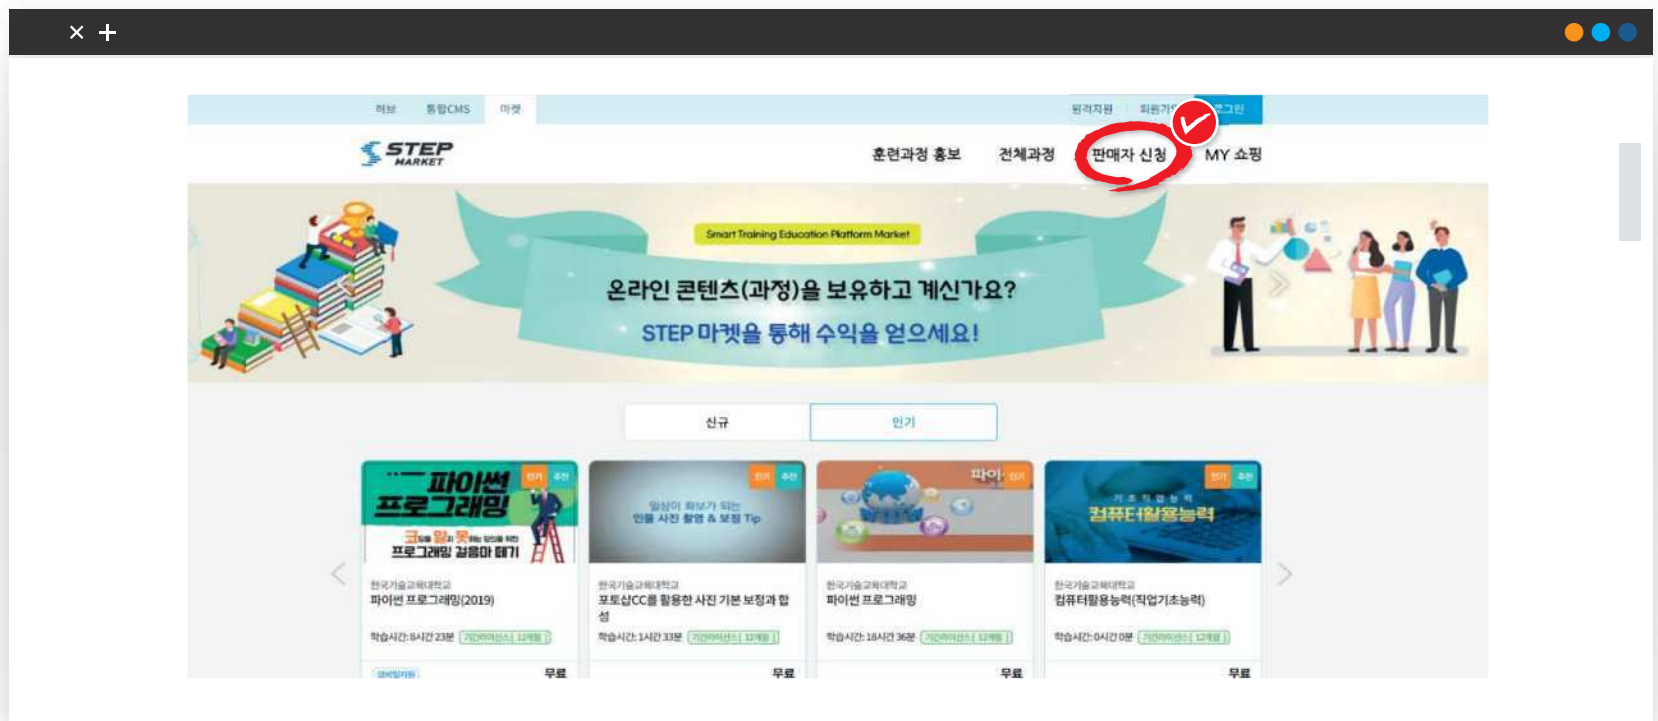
허브 통합CMS 마켓

원격지원 회원가입 로그인

STEP MARKET

훈련과정 홍보 전체과정 판매자 신청 MY 쇼핑

Smart Training Education Platform Market

온라인 콘텐츠(과정)을 보유하고 계신가요?

STEP 마켓을 통해 수익을 얻으세요!

신규 인기

파이썬 프로그래밍
코딩 입문 프로그래밍 길잡이 되기
인기 추천
한국기술교육대학교
파이썬 프로그래밍(2019)
학습시간: 8시간 23분 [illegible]
무료

일상이 화보가 되는 인물 사진 촬영 & 보정 Tip
인기 추천
한국기술교육대학교
포토샵CC를 활용한 사진 기본 보정과 합성
학습시간: 1시간 33분 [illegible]
무료

파이 인기
한국기술교육대학교
파이썬 프로그래밍
학습시간: 18시간 36분 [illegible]
무료

컴퓨터활용능력
인기 추천
한국기술교육대학교
컴퓨터활용능력(직업기초능력)
학습시간: 0시간 0분 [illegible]
무료